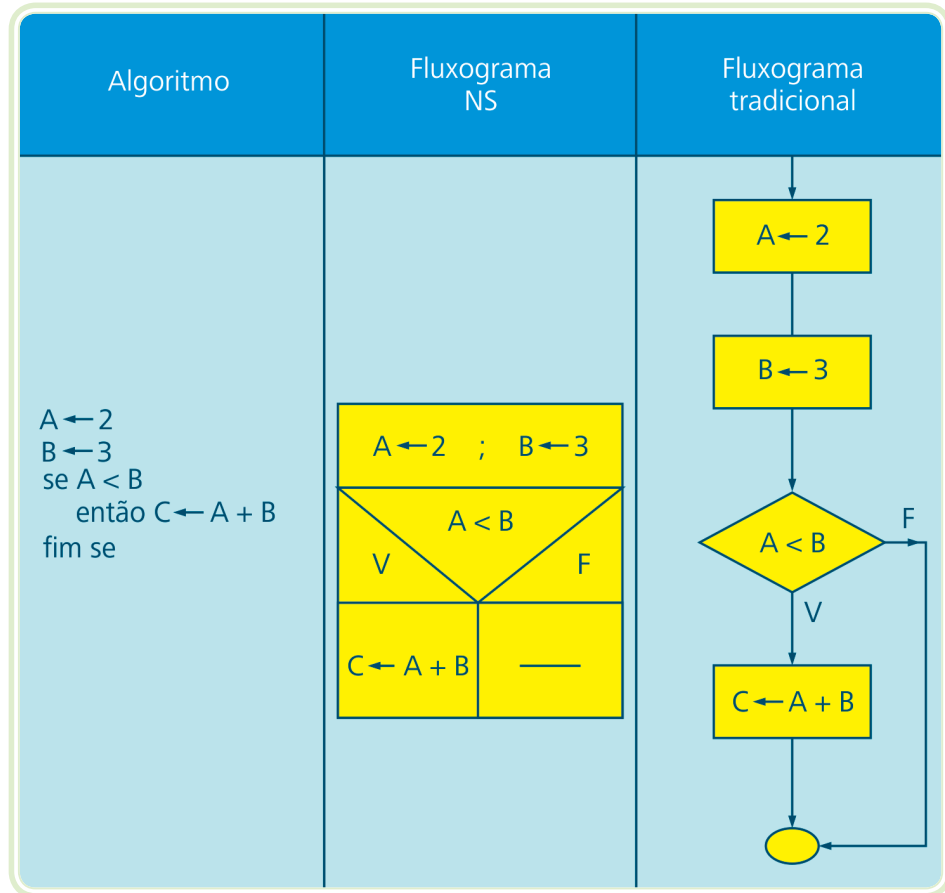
| Algoritmo | Fluxograma NS | Fluxograma tradicional |
|---|---|---|
| A $\leftarrow$ 2<br>B $\leftarrow$ 3<br>se A < B<br>então C $\leftarrow$ A + B<br>fim se | A $\leftarrow$ 2 ; B $\leftarrow$ 3<br>A < B<br>V F<br>C $\leftarrow$ A + B —— | A $\leftarrow$ 2<br>B $\leftarrow$ 3<br>A < B<br>F<br>V<br>C $\leftarrow$ A + B |